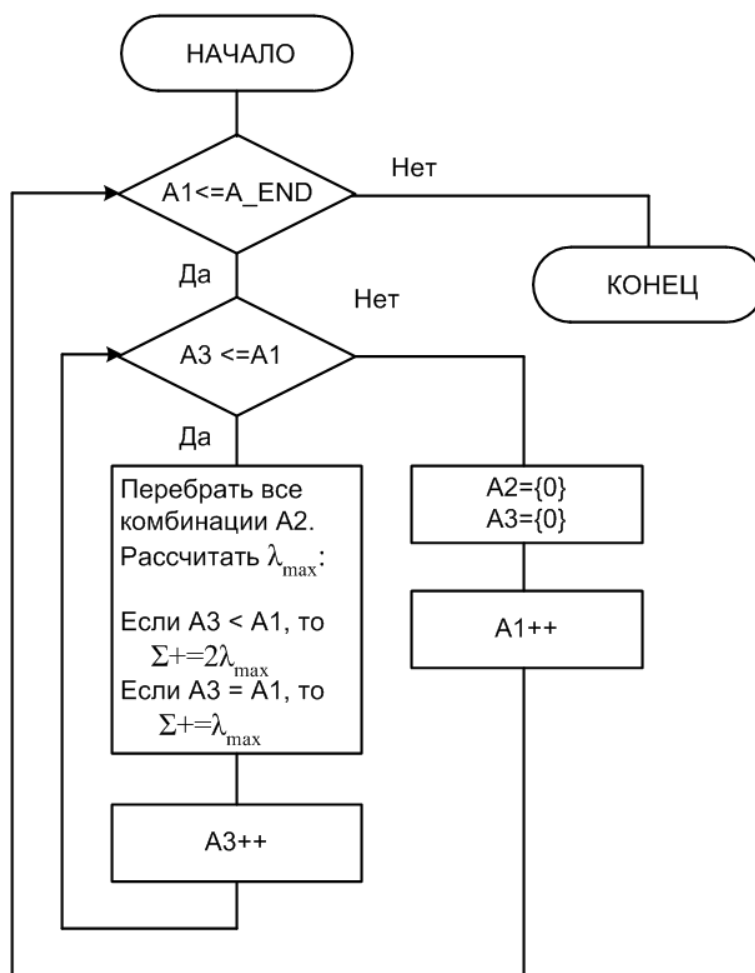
НАЧАЛО

A1<=A_END

Нет

КОНЕЦ

Да

Нет

A3 <=A1

Да

Перебрать все комбинации A2. Рассчитать $\lambda_{max}$:

Если A3 < A1, то $\Sigma += 2\lambda_{max}$
Если A3 = A1, то $\Sigma += \lambda_{max}$

A2={0}
A3={0}

A1++

A3++